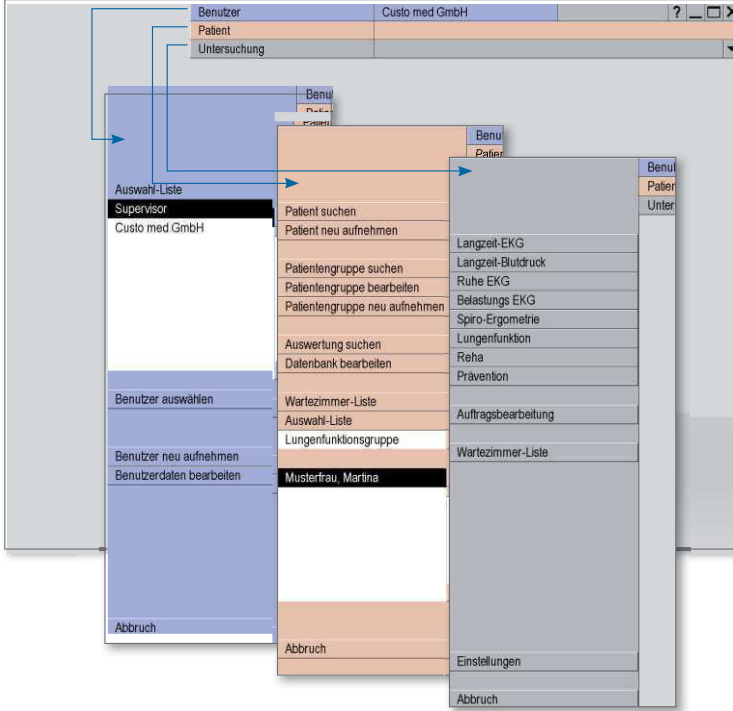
Benutzer
Custo med GmbH
?
Patient
Untersuchung

Benu
Patie
Patie

Auswahl-Liste
Supervisor
Custo med GmbH

Benutzer auswählen

Benutzer neu aufnehmen
Benutzerdaten bearbeiten

Abbruch

Benu
Patie

Patient suchen
Patient neu aufnehmen

Patientengruppe suchen
Patientengruppe bearbeiten
Patientengruppe neu aufnehmen

Auswertung suchen
Datenbank bearbeiten

Wartezimmer-Liste
Auswahl-Liste
Lungenfunktionsgruppe

Musterfrau, Martina

Abbruch

Benu
Patie
Unter

Langzeit-EKG
Langzeit-Blutdruck
Ruhe EKG
Belastungs EKG
Spiro-Ergometrie
Lungenfunktion
Reha
Prävention

Auftragsbearbeitung

Wartezimmer-Liste

Einstellungen

Abbruch